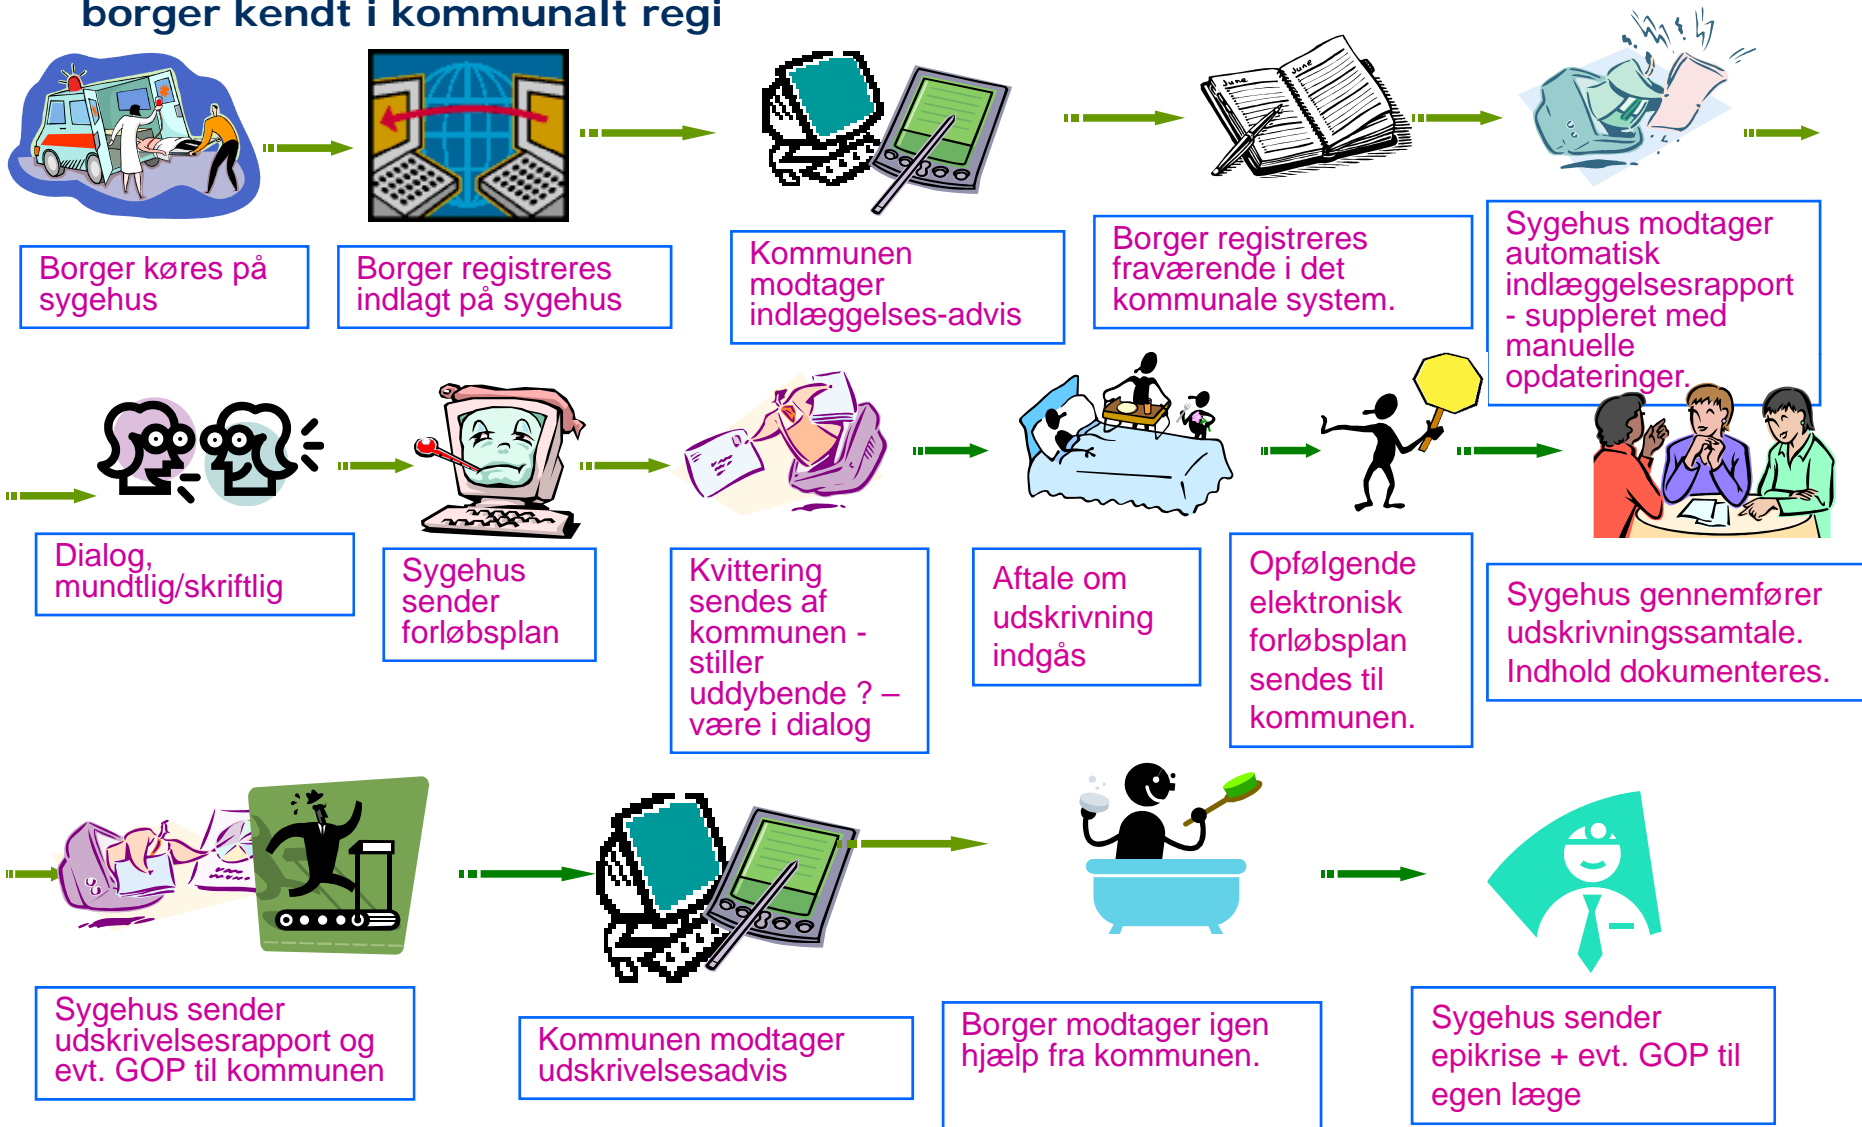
borger kendt i kommunalt regi

Borger køres på sygehus

Borger registreres indlagt på sygehus

Kommunen modtager indlæggelses-advis

Borger registreres fraværende i det kommunale system.

Sygehus modtager automatisk indlæggelsesrapport - suppleret med manuelle opdateringer.

Dialog, mundtlig/skriftlig

Sygehus sender forløbsplan

Kvittering sendes af kommunen - stiller uddybende ? – være i dialog

Aftale om udskrivning indgås

Opfølgende elektronisk forløbsplan sendes til kommunen.

Sygehus gennemfører udskrivningssamtale. Indhold dokumenteres.

Sygehus sender udskrivelsesrapport og evt. GOP til kommunen

Kommunen modtager udskrivelsesadvis

Borger modtager igen hjælp fra kommunen.

Sygehus sender epikrise + evt. GOP til egen læge